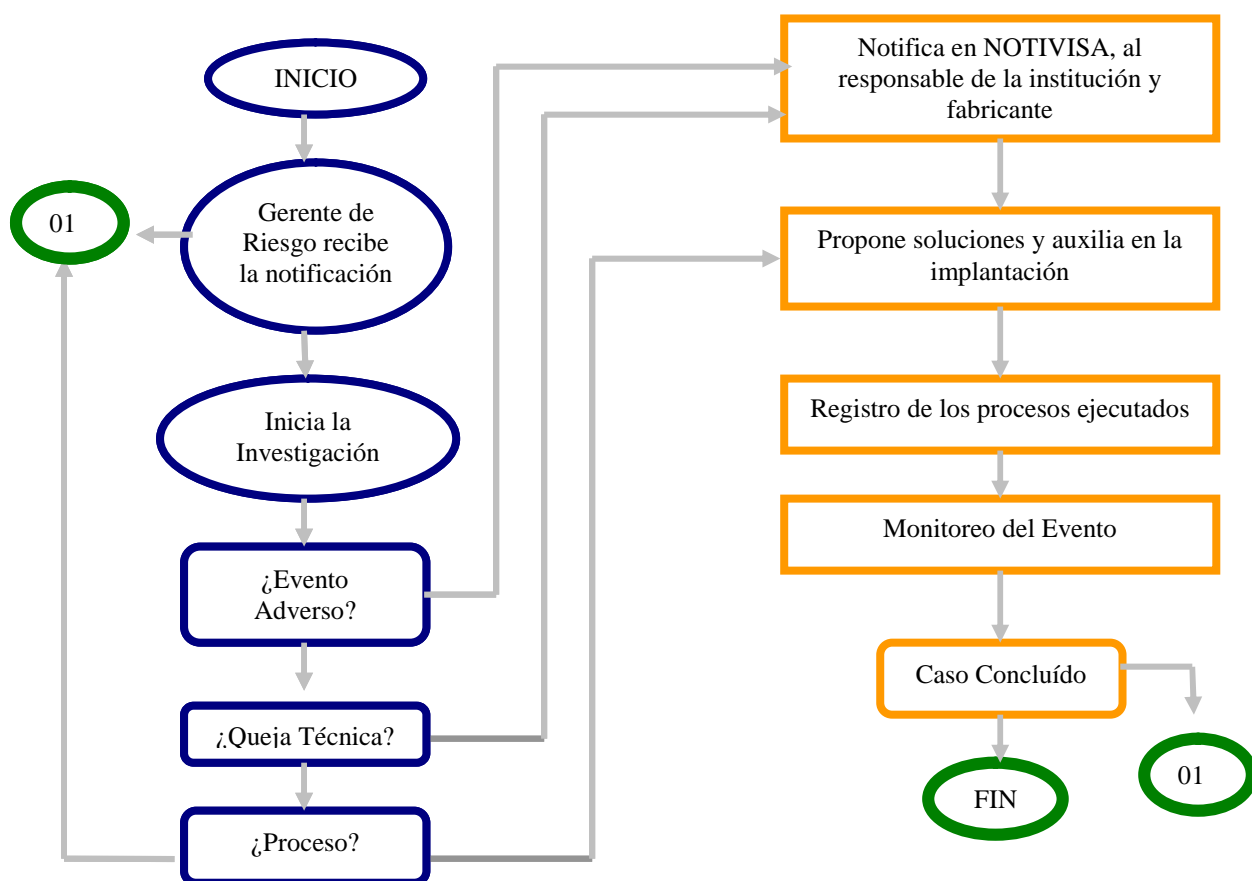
INICIO

01

Gerente de Riesgo recibe la notificación

Inicia la Investigación

¿Evento Adverso?

¿Queja Técnica?

¿Proceso?

Notifica en NOTIVISA, al responsable de la institución y fabricante

Propone soluciones y auxilia en la implantación

Registro de los procesos ejecutados

Monitoreo del Evento

Caso Concluído

FIN

01